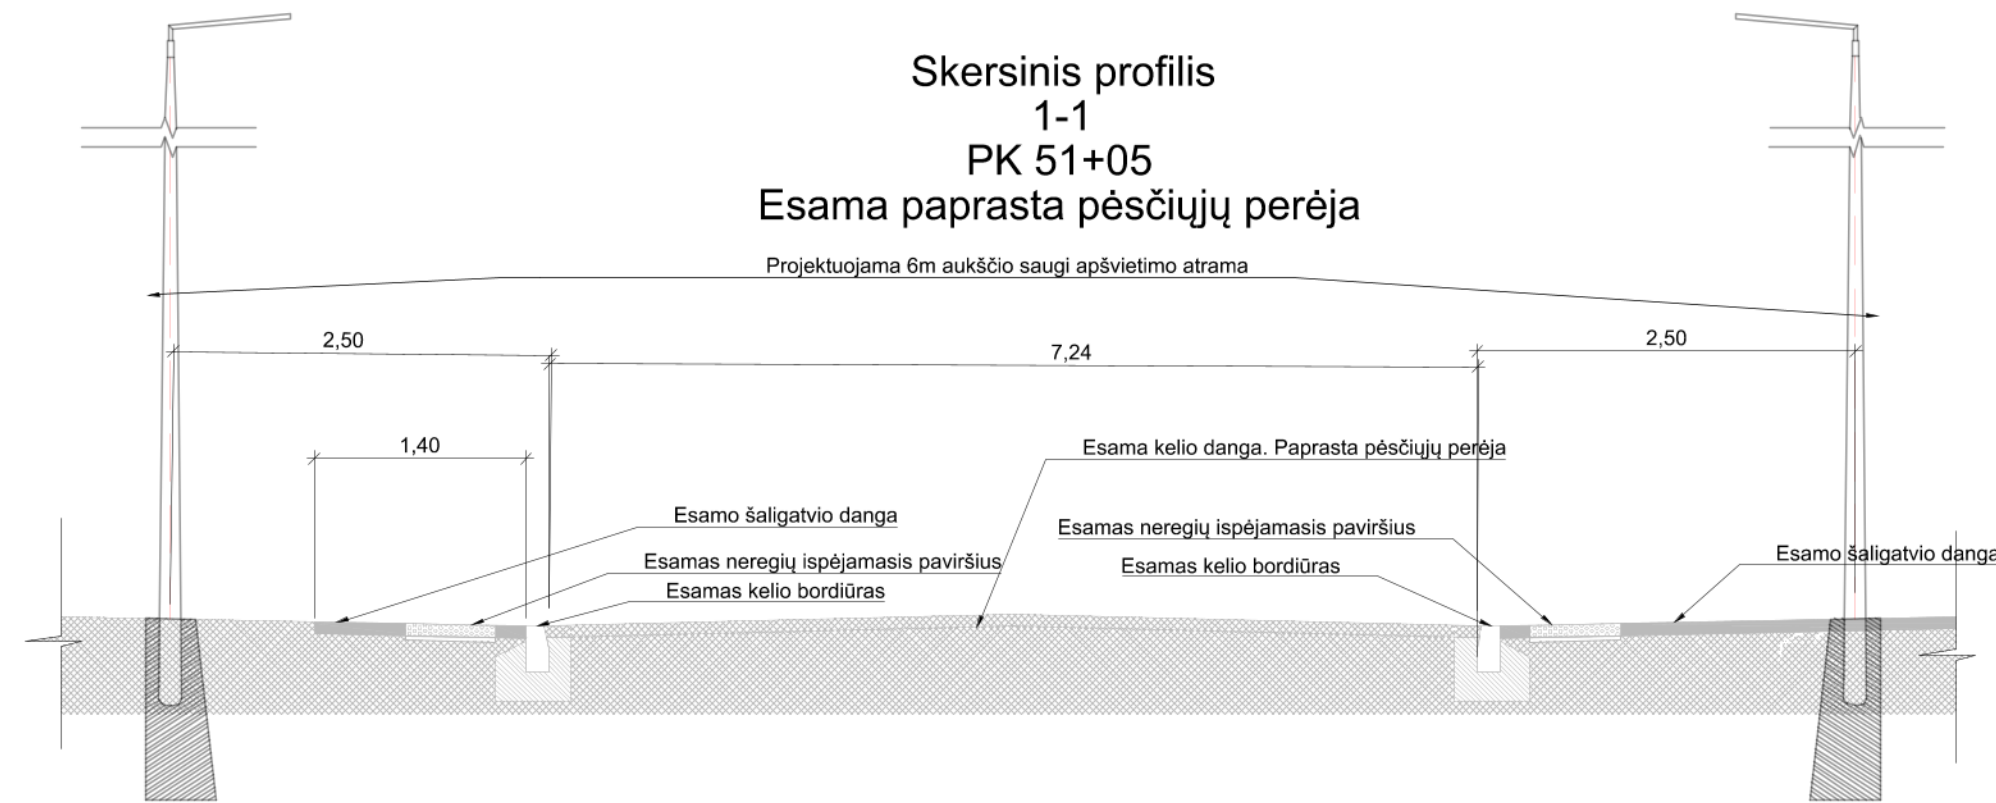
Skersinis profilis
1-1
PK 51+05
Esama paprasta pėsčiųjų perėja

Projektuojama 6m aukščio saugi apšvietimo atrama

2,50

7,24

2,50

1,40

Esama kelio danga. Paprasta pėsčiųjų perėja

Esamo šaligatvio danga

Esamas neregių ispėjamasis paviršius

Esamas kelio bordiūras

Esamas neregių ispėjamasis paviršius

Esamas kelio bordiūras

Esamo šaligatvio danga